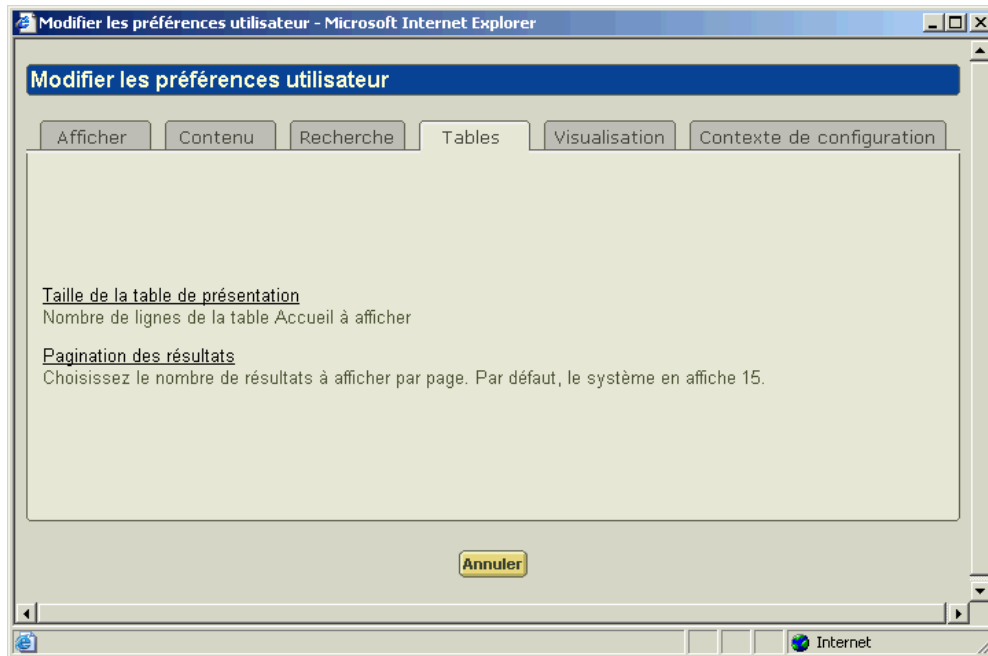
Modifier les préférences utilisateur - Microsoft Internet Explorer

Modifier les préférences utilisateur

Afficher | Contenu | Recherche | Tables | Visualisation | Contexte de configuration

Taille de la table de présentation
Nombre de lignes de la table Accueil à afficher

Pagination des résultats
Choisissez le nombre de résultats à afficher par page. Par défaut, le système en affiche 15.

Annuler

Internet